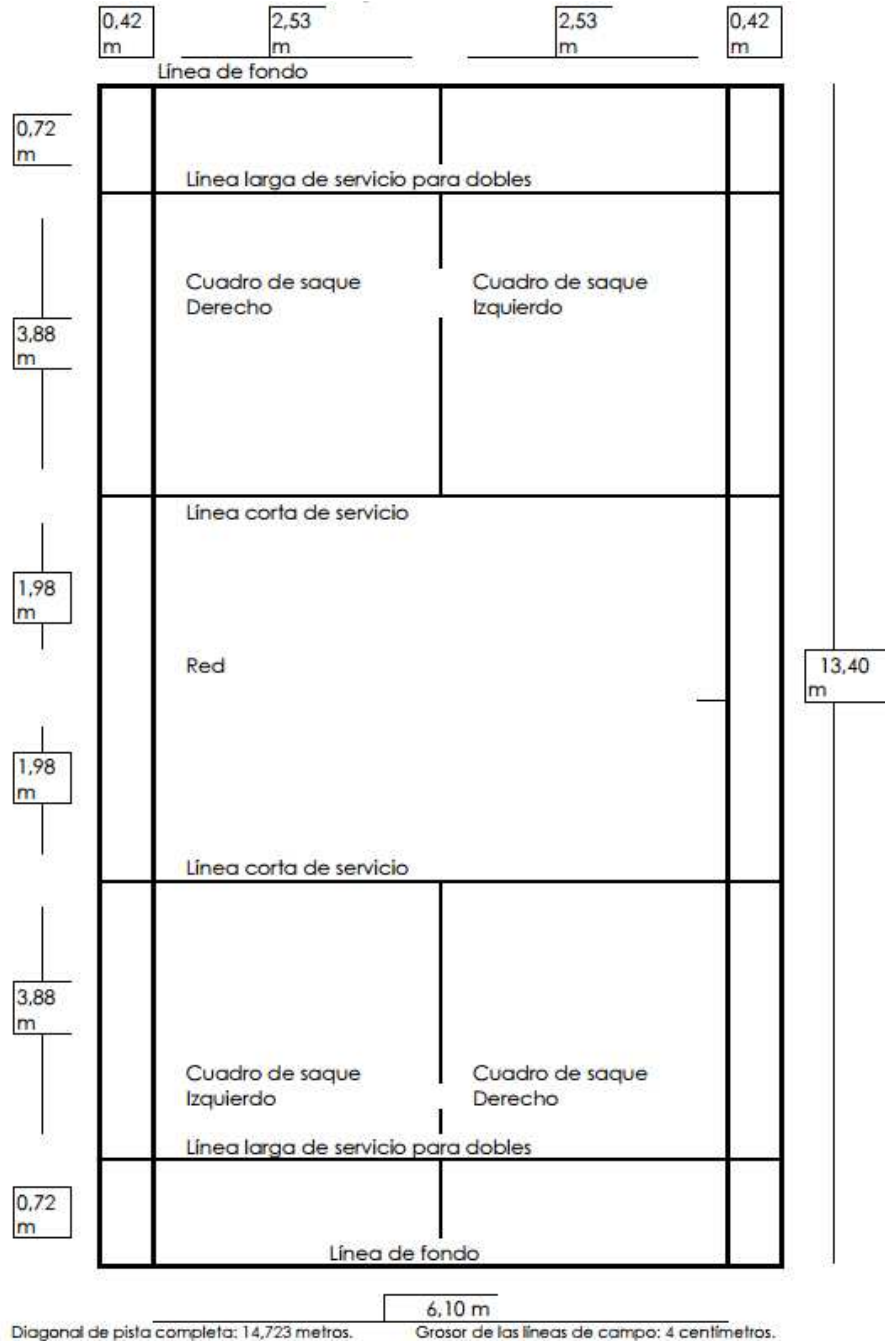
0,42 m

2,53 m

2,53 m

0,42 m

Línea de fondo

0,72 m

Línea larga de servicio para dobles

Cuadro de saque Derecho

Cuadro de saque Izquierdo

3,88 m

Línea corta de servicio

1,98 m

Red

13,40 m

1,98 m

Línea corta de servicio

3,88 m

Cuadro de saque Izquierdo

Cuadro de saque Derecho

Línea larga de servicio para dobles

0,72 m

Línea de fondo

6,10 m

Diagonal de pista completa: 14,723 metros.

Grosor de las líneas de campo: 4 centímetros.